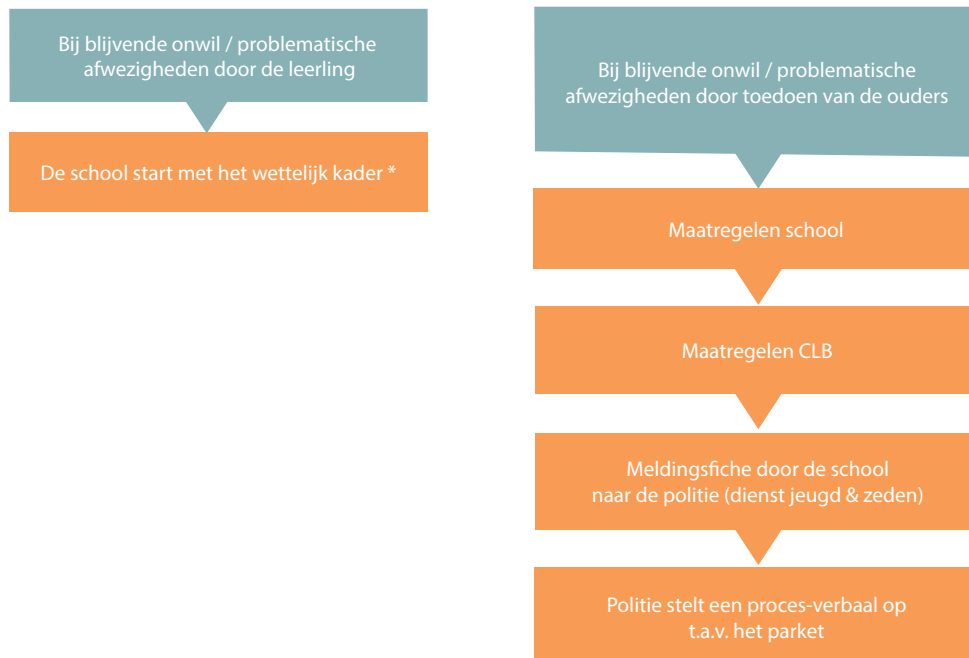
Bij blijvende onwil / problematische afwezigheden door de leerling

De school start met het wettelijk kader *

Bij blijvende onwil / problematische afwezigheden door toedoen van de ouders

Maatregelen school

Maatregelen CLB

Meldingsfiche door de school naar de politie (dienst jeugd & zeden)

Politie stelt een proces-verbaal op t.a.v. het parket